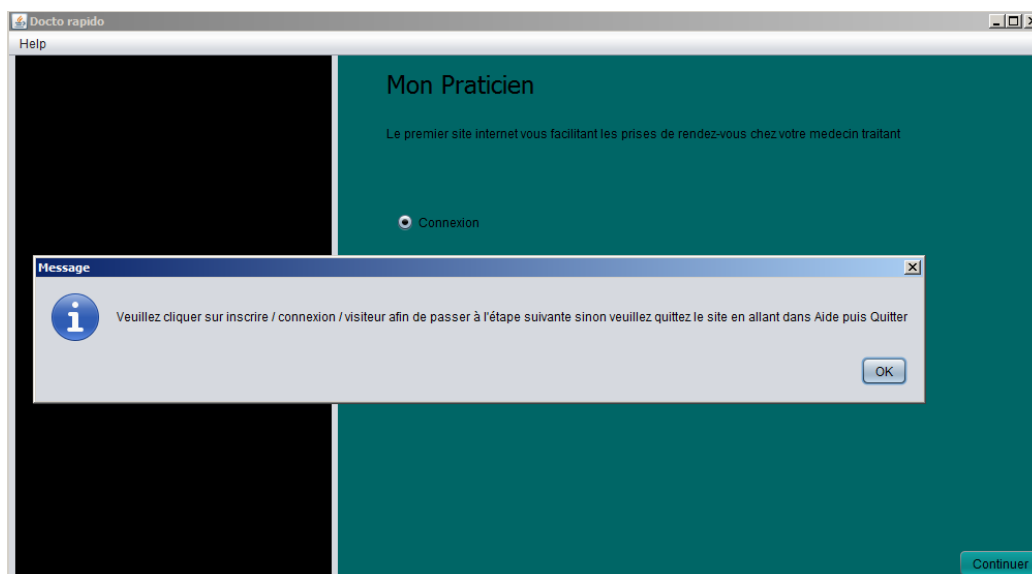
Docto rapido

Help

Mon Praticien

Le premier site internet vous facilitant les prises de rendez-vous chez votre medecin traitant

Connexion

Message

Veuillez cliquer sur inscrire / connexion / visiteur afin de passer à l'étape suivante sinon veuillez quittez le site en allant dans Aide puis Quitter

OK

Continuer